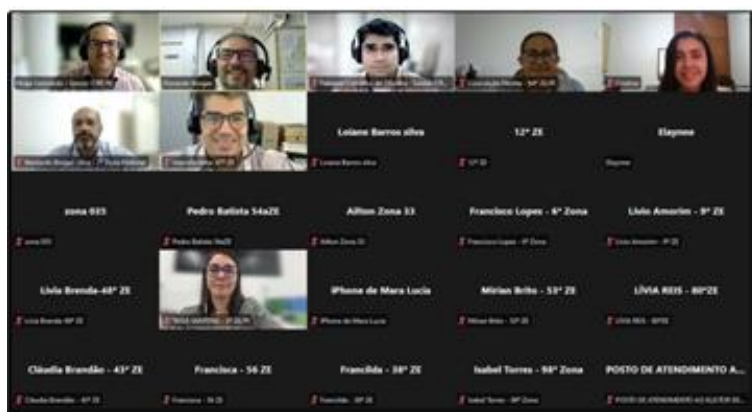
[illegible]

Loiane Barros silva

12ª ZE

Elaynne

zona 033

Pedro Batista 54aZE

Ailton Zona 33

Francisco Lopes - 6ª Zona

Livio Amorim - 9ª ZE

Livia Brenda-48ª ZE

iPhone de Mara Lucia

Mirian Brito - 53ª ZE

LÍVIA REIS - 80ªZE

Cláudia Brandão - 43ª ZE

Francisca - 56 ZE

Francilda - 38ª ZE

Isabel Torres - 98ª Zona

POSTO DE ATENDIMENTO A...